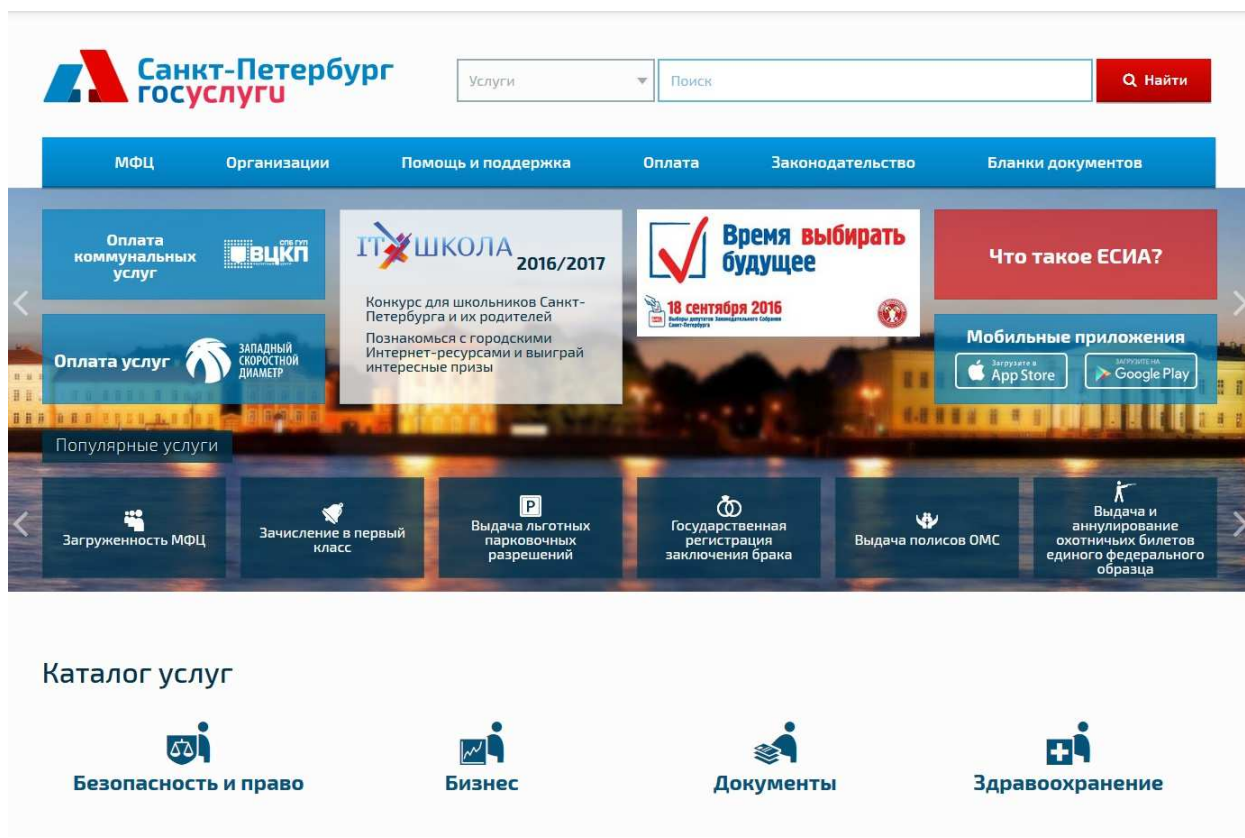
Санкт-Петербург
госуслуги

Услуги
Поиск
Найти

МФЦ
Организации
Помощь и поддержка
Оплата
Законодательство
Бланки документов

Оплата коммунальных услуг
СПБ ГУП ВЦКП

IT ШКОЛА 2016/2017
Конкурс для школьников Санкт-Петербурга и их родителей
Познакомься с городскими Интернет-ресурсами и выиграй интересные призы

Время выбирать будущее
18 сентября 2016
Выборы депутатов Законодательного Собрания Санкт-Петербурга

Что такое ЕСИА?

Оплата услуг
ЗАПАДНЫЙ СКОРОСТНОЙ ДИАМЕТР

Мобильные приложения
Загрузите в App Store
ЗАГРУЗИТЕ НА Google Play

Популярные услуги

Загруженность МФЦ
Зачисление в первый класс
P
Выдача льготных парковочных разрешений
Государственная регистрация заключения брака
Выдача полисов ОМС
Выдача и аннулирование охотничьих билетов единого федерального образца

Каталог услуг

Безопасность и право
Бизнес
Документы
Здравоохранение